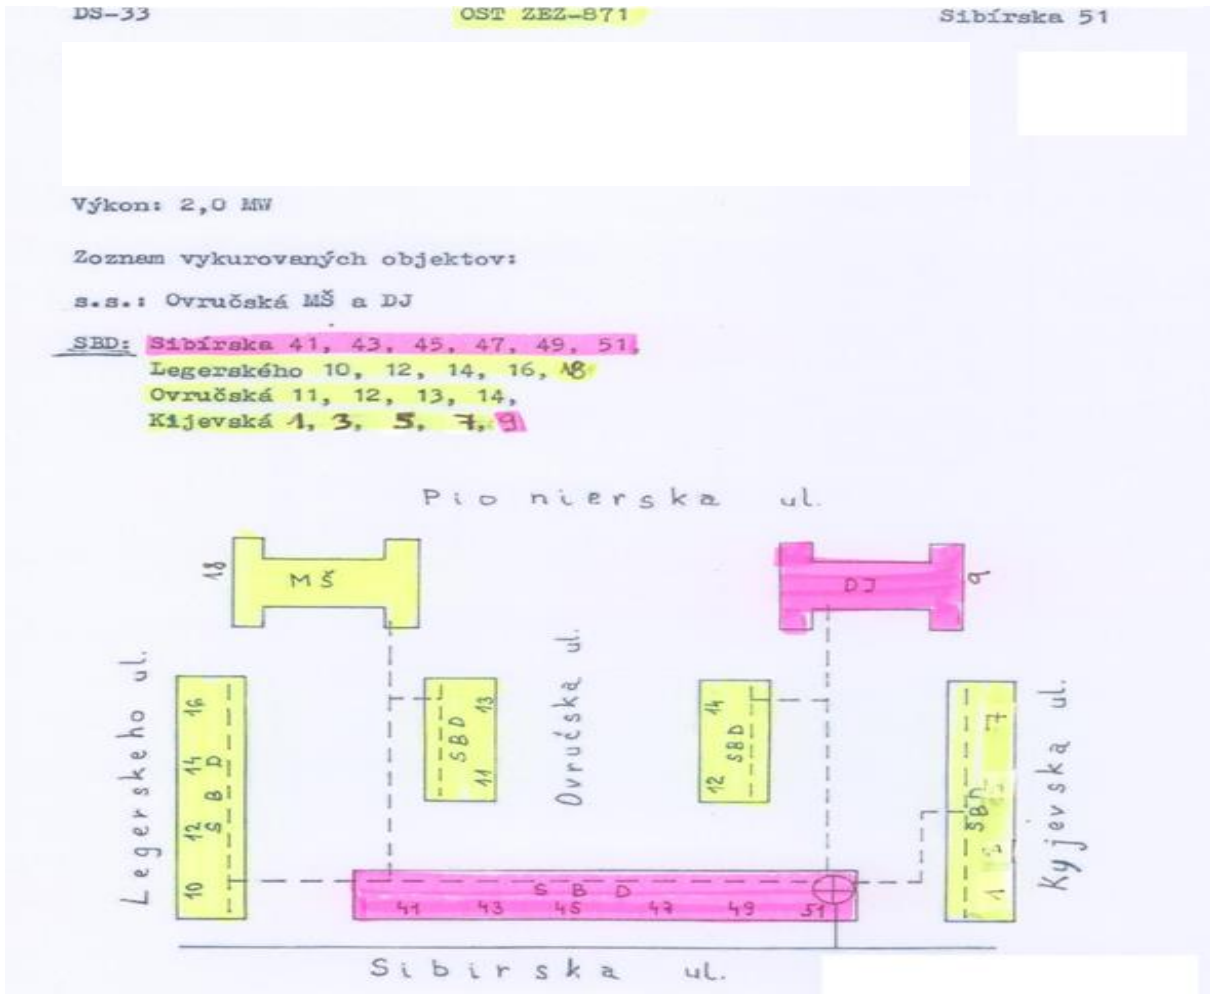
DS-33 OST ZEZ-871 Sibírska 51

Výkon: 2,0 MW

Zoznam vykurovaných objektov:

s.s.: Ovručská MŠ a DJ

SBD: Sibírska 41, 43, 45, 47, 49, 51,
Legerského 10, 12, 14, 16, 18
Ovručská 11, 12, 13, 14,
Kijevská 1, 3, 5, 7, 9

Pionierska ul.

18 MŠ

DJ 9

Legerskeho ul.

10 12 S 14 B D 16

SBD 13 11

Ovručská ul.

14 SBD 12

SBD 1 3 5 7

Kyjevská ul.

S B D
41 43 45 47 49 51

Sibirska ul.